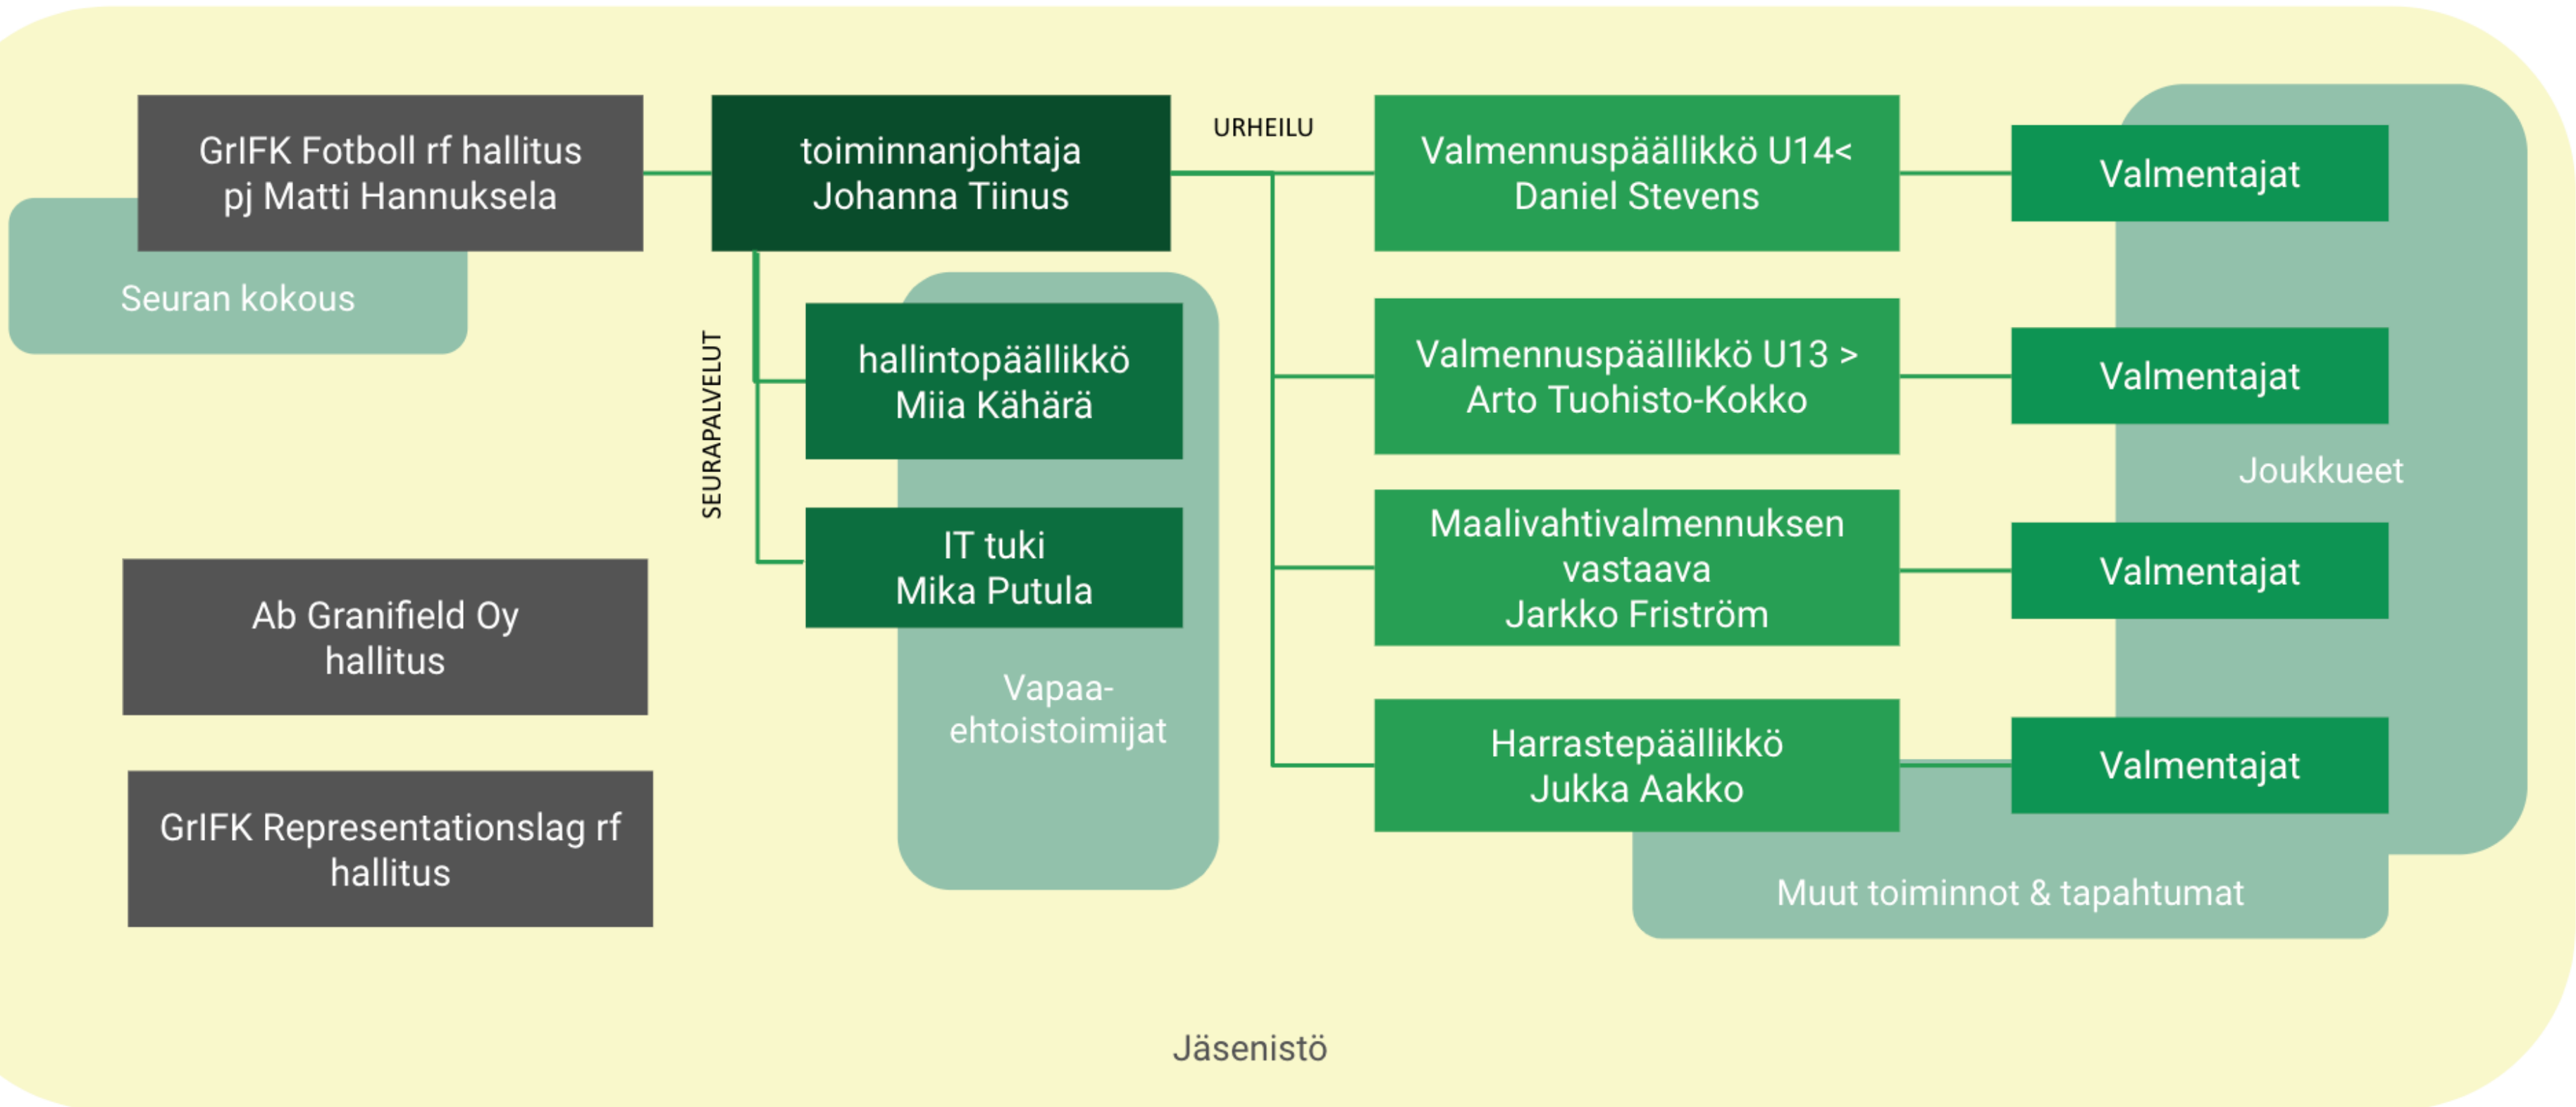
GrIFK Fotboll rf hallitus
pj Matti Hannuksela

Seuran kokous

toiminnanjohtaja
Johanna Tiinus

URHEILU

SEURAPALVELUT

hallintopäällikkö
Miia Kähärä

IT tuki
Mika Putula

Vapaa-
ehtoistoimijat

Valmennuspäällikkö U14<
Daniel Stevens

Valmennuspäällikkö U13 >
Arto Tuohisto-Kokko

Maalivahtivalmennuksen
vastaava
Jarkko Friström

Harrastepäällikkö
Jukka Aakko

Valmentajat

Valmentajat

Joukkueet

Valmentajat

Valmentajat

Muut toiminnot & tapahtumat

Ab Granifield Oy
hallitus

GrIFK Representationslag rf
hallitus

Jäsenistö